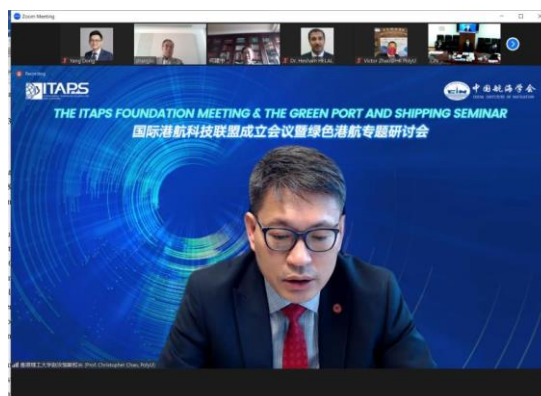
Zoom Meeting

Yang Dong

Dr. Hesham HELAL

Victor Zhao

Recording

ITAPS

中国航海学会

THE ITAPS FOUNDATION MEETING & THE GREEN PORT AND SHIPPING SEMINAR

国际港航科技联盟成立会议暨绿色港航专题研讨会

香港理工大学 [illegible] (Prof. Christopher Chao, PolyU)